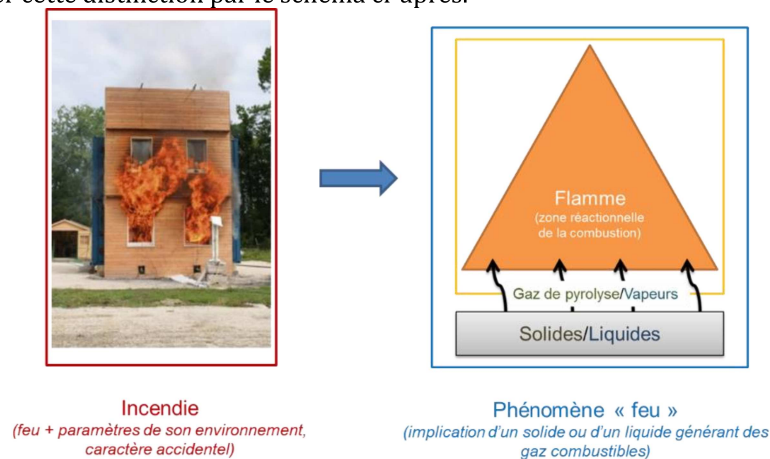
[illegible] cette distinction par le schéma ci-après.

Flamme
(zone réactionnelle de la combustion)

Gaz de pyrolyse/Vapeurs

Solides/Liquides

Incendie
(feu + paramètres de son environnement, caractère accidentel)

Phénomène « feu »
(implication d'un solide ou d'un liquide générant des gaz combustibles)